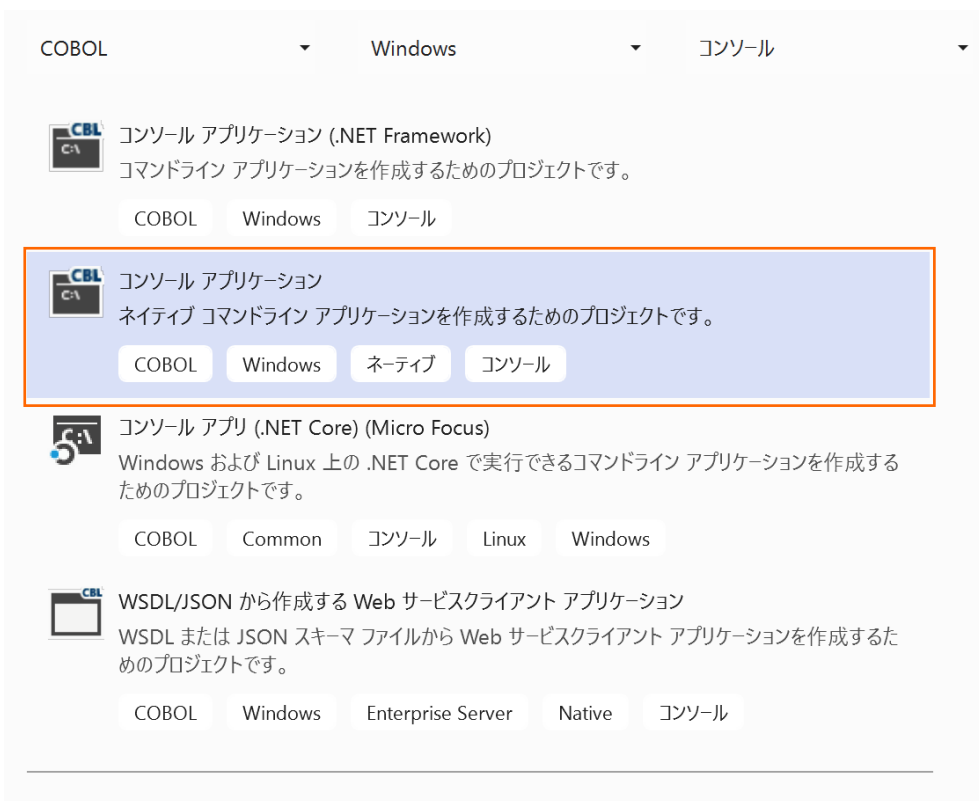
COBOL
Windows
コンソール

CBL
C:\
コンソール アプリケーション (.NET Framework)
コマンドライン アプリケーションを作成するためのプロジェクトです。
COBOL Windows コンソール

CBL
C:\
コンソール アプリケーション
ネイティブ コマンドライン アプリケーションを作成するためのプロジェクトです。
COBOL Windows ネーティブ コンソール

C:\
コンソール アプリ (.NET Core) (Micro Focus)
Windows および Linux 上の .NET Core で実行できるコマンドライン アプリケーションを作成するためのプロジェクトです。
COBOL Common コンソール Linux Windows

CBL
WSDL/JSON から作成する Web サービスクライアント アプリケーション
WSDL または JSON スキーマ ファイルから Web サービスクライアント アプリケーションを作成するためのプロジェクトです。
COBOL Windows Enterprise Server Native コンソール